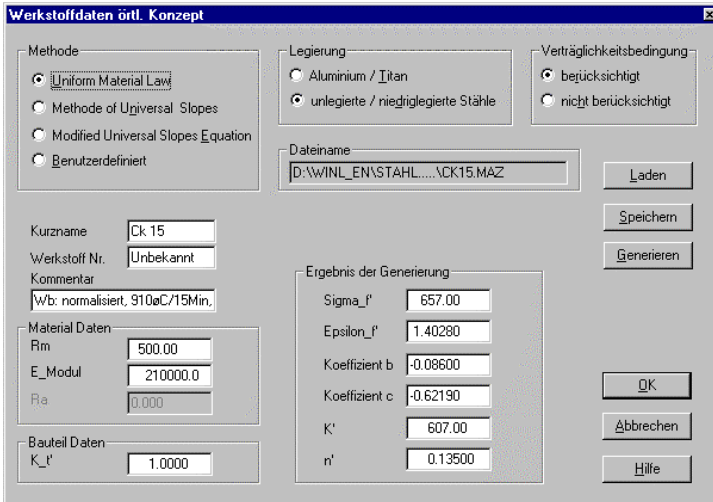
Werkstoffdaten örtl. Konzept

Methode
Uniform Material Law
Methode of Universal Slopes
Modified Universal Slopes Equation
Benutzerdefiniert

Legierung
Aluminium / Titan
unlegierte / niedriglegierte Stähle

Verträglichkeitsbedingung
berücksichtigt
nicht berücksichtigt

Dateiname
D:\WINL_EN\STAHL.....\CK15.MAZ

Laden
Speichern
Generieren

Kurzname Ck 15
Werkstoff Nr. Unbekannt
Kommentar
Wb: normalisiert, 910øC/15Min,

Material Daten
Rm 500.00
E_Modul 210000.0
Ra 0.000

Bauteil Daten
K_t' 1.0000

Ergebnis der Generierung
Sigma_f' 657.00
Epsilon_f' 1.40280
Koeffizient b -0.08600
Koeffizient c -0.62190
K' 607.00
n' 0.13500

OK
Abbrechen
Hilfe